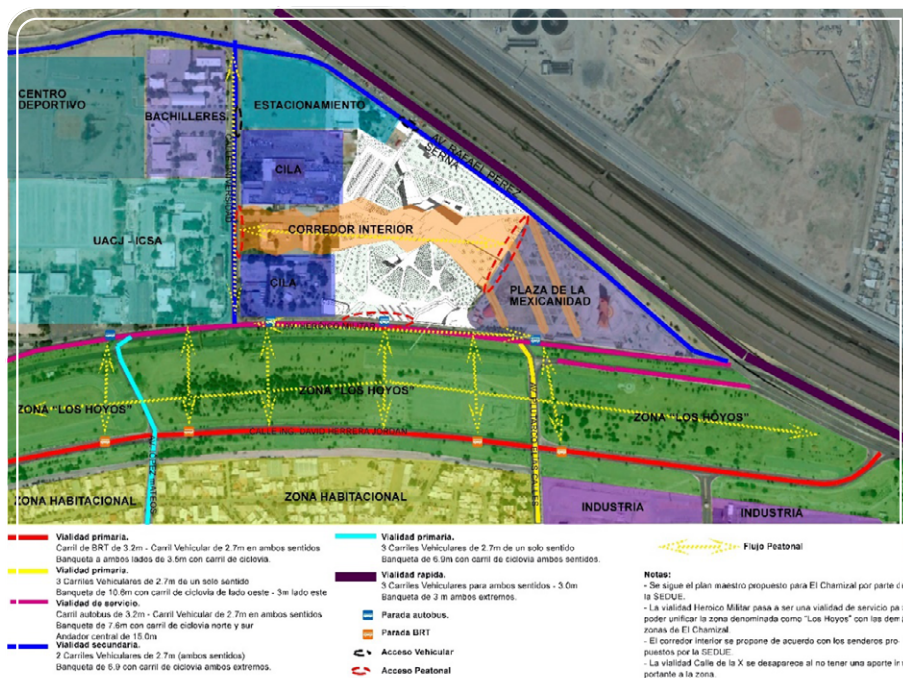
CENTRO DEPORTIVO

BACHILLERES

ESTACIONAMIENTO

CILA

AV. RAFAEL PEREZ SERNA

CORREDOR INTERIOR

UACJ - ICSA

CILA

PLAZA DE LA MEXICANIDAD

ZONA "LOS HOYOS"

ZONA "LOS HOYOS"

ZONA "LOS HOYOS"

CALLE ING. DAVID HERRERA JORDAN

ZONA HABITACIONAL

ZONA HABITACIONAL

INDUSTRIA

INDUSTRIA

Vialidad primaria.
Carril de BRT de 3.2m - Carril Vehicular de 2.7m en ambos sentidos
Banqueta a ambos lados de 3.5m con carril de ciclovia.

Vialidad primaria.
3 Carriles Vehiculares de 2.7m de un solo sentido
Banqueta de 10.6m con carril de ciclovia de lado oeste - 3m lado este

Vialidad de servicio.
Carril autobus de 3.2m - Carril Vehicular de 2.7m en ambos sentidos
Banqueta de 7.6m con carril de ciclovia norte y sur
Andador central de 15.0m

Vialidad secundaria.
2 Carriles Vehiculares de 2.7m (ambos sentidos)
Banqueta de 5.9 con carril de ciclovia ambos extremos.

Vialidad primaria.
3 Carriles Vehiculares de 2.7m de un solo sentido
Banqueta de 6.9m con carril de ciclovia ambos extremos.

Vialidad rapida.
3 Carriles Vehiculares para ambos sentidos - 3.0m
Banqueta de 3 m ambos extremos.

Parada autobus.

Parada BRT

Acceso Vehicular

Acceso Peatonal

Flujo Peatonal

Notas:
- Se sigue el plan maestro propuesto para El Chamizal por parte d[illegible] la SEDUE.
- La vialidad Heroico Militar pasa a ser una vialidad de servicio pa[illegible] poder unificar la zona denominada como "Los Hoyos" con las dem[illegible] zonas de El Chamizal.
- El corredor interior se propone de acuerdo con los senderos pro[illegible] puestos por la SEDUE.
- La vialidad Calle de la X se desaparece al no tener uno aporte i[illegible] portante a la zona.